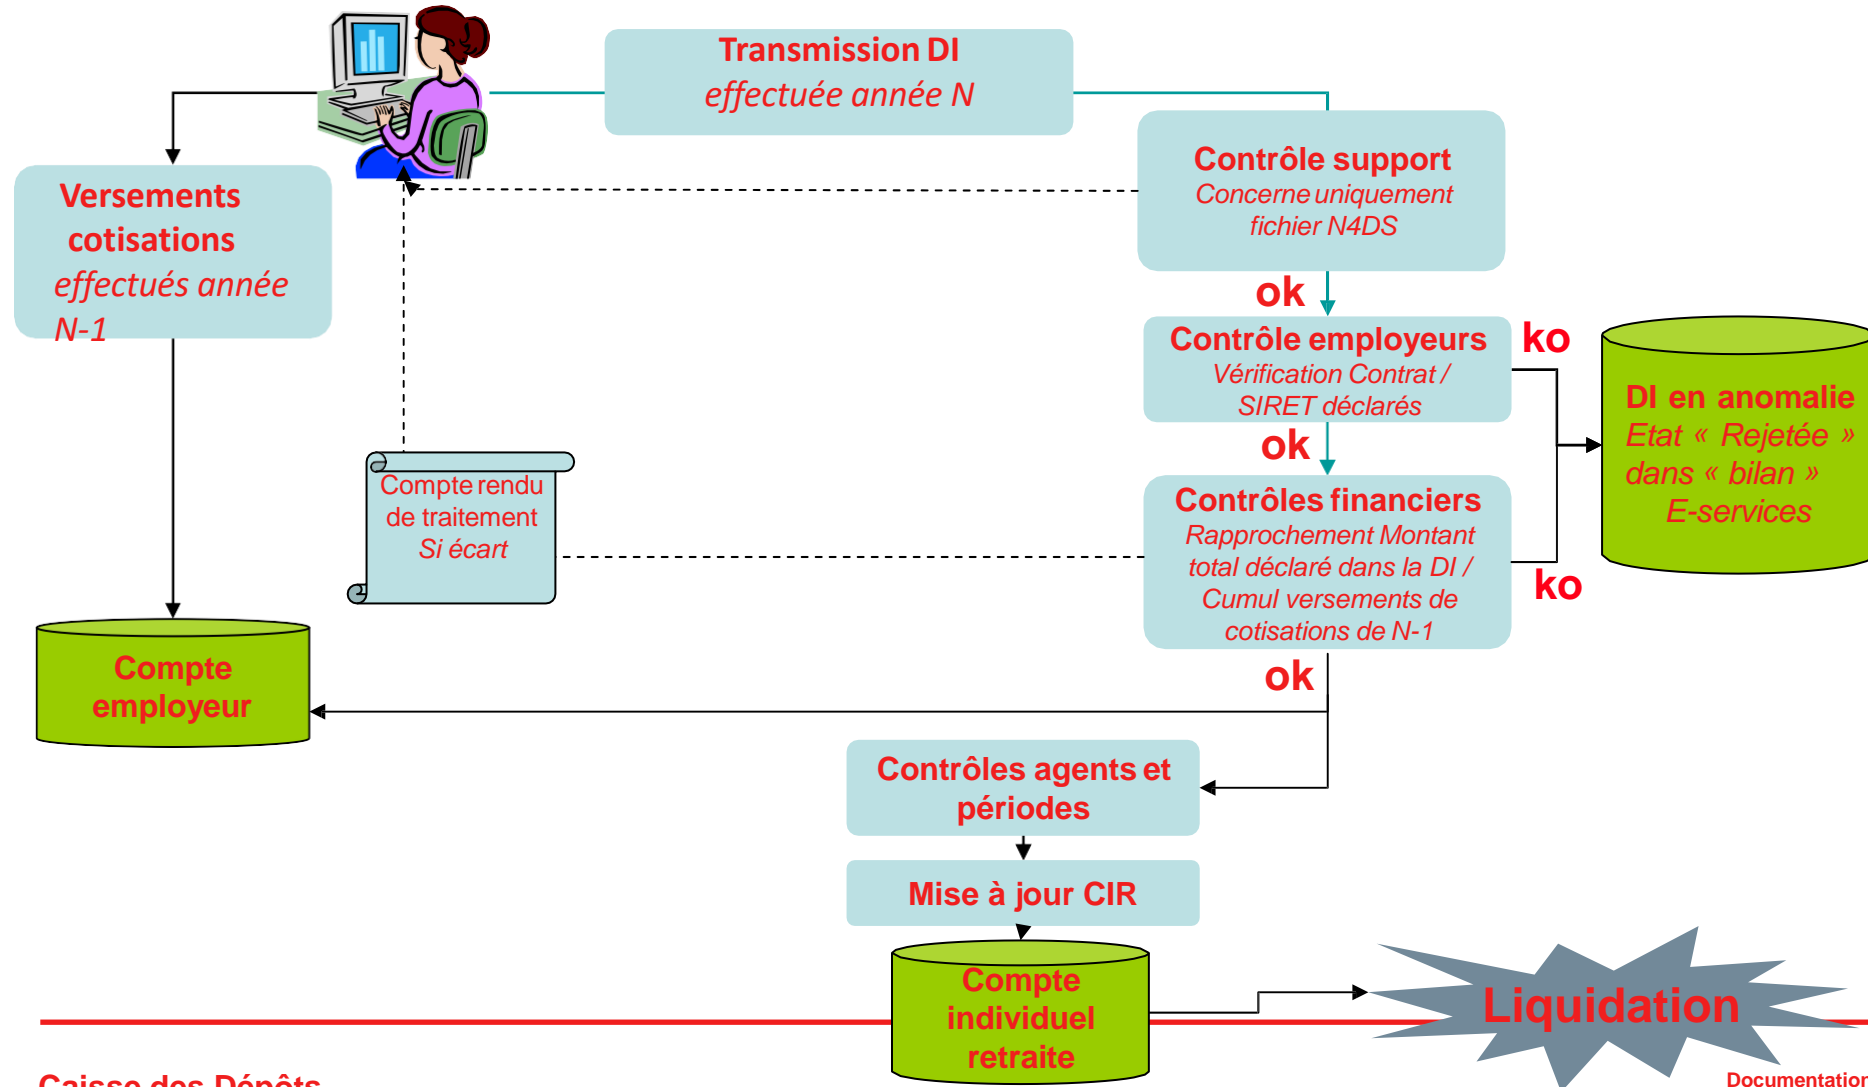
Transmission DI
effectuée année N

Versements cotisations
effectués année N-1

Contrôle support
Concerne uniquement fichier N4DS

ok

Contrôle employeurs
Vérification Contrat / SIRET déclarés

ko

DI en anomalie
Etat « Rejetée » dans « bilan » E-services

ok

Compte rendu de traitement
Si écart

Contrôles financiers
Rapprochement Montant total déclaré dans la DI / Cumul versements de cotisations de N-1

ko

ok

Compte employeur

Contrôles agents et périodes

Mise à jour CIR

Compte individuel retraite

Liquidation

Caisse des Dépôts

Documentation